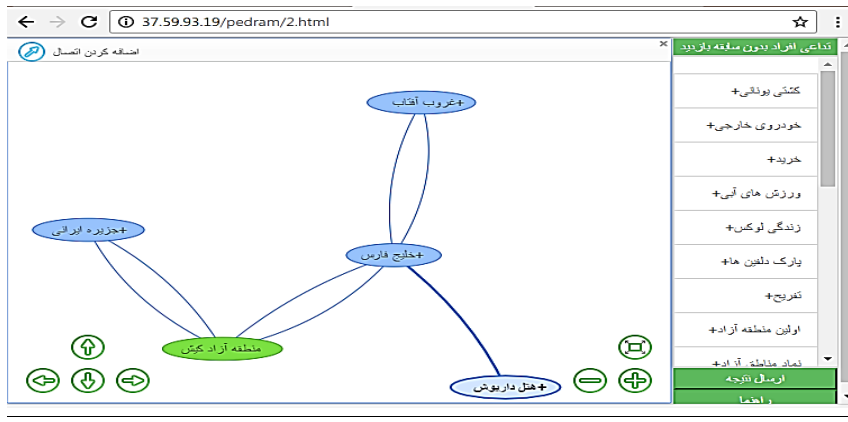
37.59.93.19/pedram/2.html

اضافه کردن اتصال

+غروب آفتاب

+جزیره ایرانی

+خلیج فارس

منطقه آزاد کیش

+هتل داریوش

تداعی افراد بدون سابقه بازدید

کشتی یونانی+

خودروی خارجی+

خرید+

ورزش های آبی+

زندگی لوکس+

پارک دلفین ها+

تفریح+

اولین منطقه آزاد+

نماد منطقه آزاد+

ارسال نتیجه

راهنما